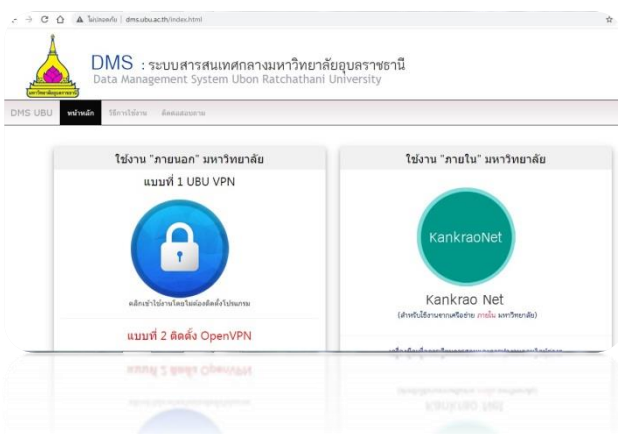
ไม่ปลอดภัย | dms.ubu.ac.th/index.html

DMS : ระบบสารสนเทศกลางมหาวิทยาลัยอุบลราชธานี
Data Management System Ubon Ratchathani University

DMS UBU หน้าหลัก วิธีการใช้งาน ติดต่อสอบถาม

ใช้งาน "ภายนอก" มหาวิทยาลัย

แบบที่ 1 UBU VPN

คลิกเข้าใช้งานโดยไม่ต้องติดตั้งโปรแกรม

แบบที่ 2 ติดตั้ง OpenVPN

ใช้งาน "ภายใน" มหาวิทยาลัย

KankraoNet

Kankrao Net

(สำหรับใช้งานจากเครือข่าย ภายใน มหาวิทยาลัย)

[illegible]